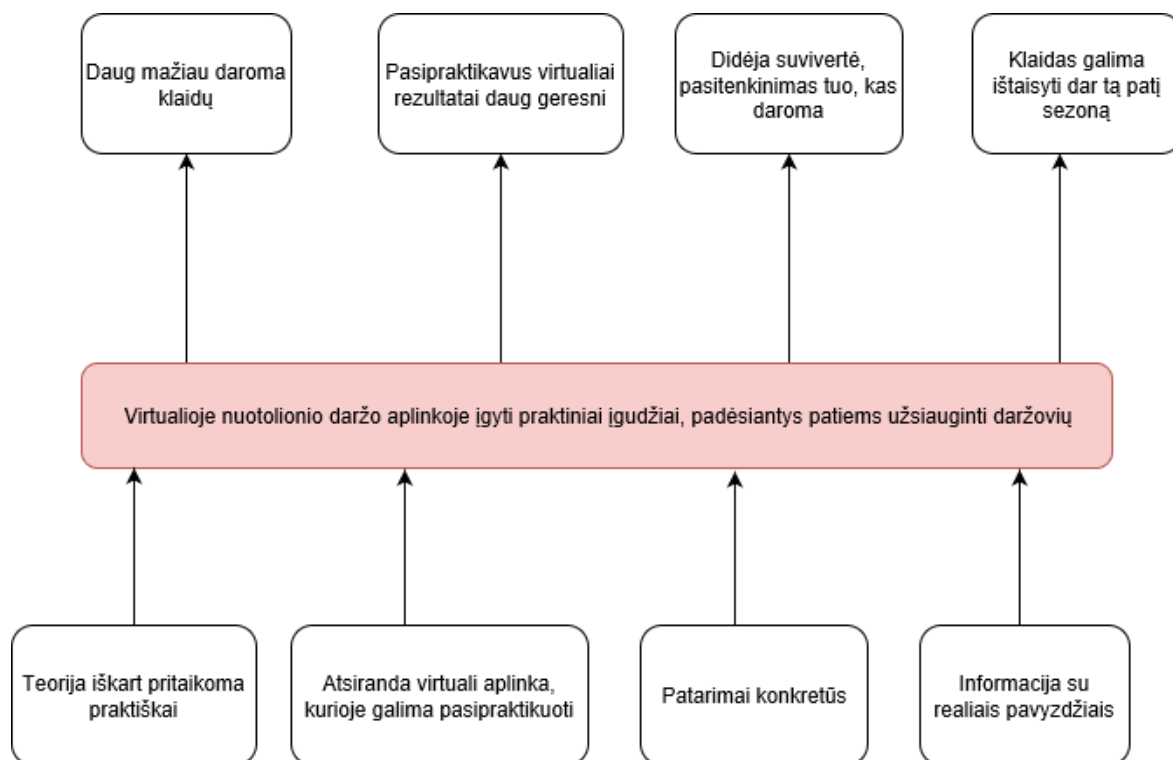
Daug mažiau daroma klaidų

Pasipraktikavus virtualiai rezultatai daug geresni

Didėja suvivertė, pasitenkinimas tuo, kas daroma

Klaidas galima ištaisyti dar tą patį sezoną

Virtualioje nuotolionio daržo aplinkoje įgyti praktiniai įgudžiai, padėsiantys patiems užsiauginti daržovių

Teorija iškart pritaikoma praktiškai

Atsiranda virtuali aplinka, kurioje galima pasipraktikuoti

Patarimai konkretūs

Informacija su realiais pavyzdžiais